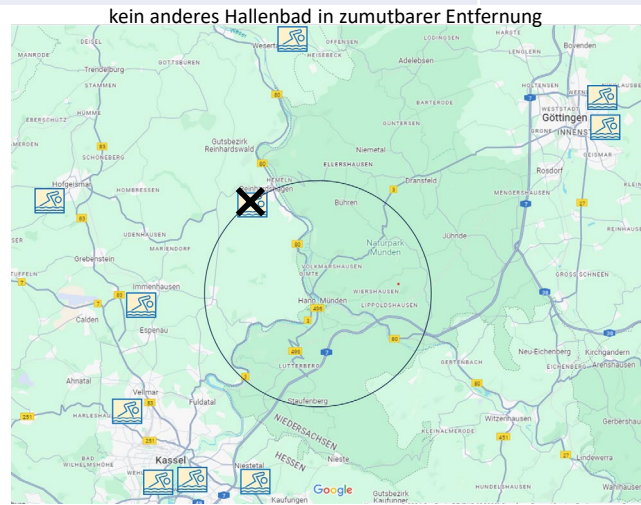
kein anderes Hallenbad in zumutbarer Entfernung

Wesertal
OFFENSEN
HEISEBECK
LÖDINGSEN
HARSTE
Bovenden
LENGLERN
MANRODE
DEISEL
GOTTSBÜREN
Trendelburg
Adelebsen
HOLTENSEN
STAMMEN
BARTERODE
WESTSTADT
Göttingen
INNENSTADT
EBERSCHÜTZ
HUMME
GÜNTERSEN
GEISMAR
Gutsbezirk Reinhardswald
Niemetal
SCHÖNEBERG
HEMELN
ELLERSHAUSEN
Rosdorf
Hofgeismar
HOMBRESSEN
Dransfeld
MENGERSHAUSEN
Bühren
UDENHAUSEN
Jühnde
MARIENDORF
Naturpark Münden
Grebenstein
VOLKMARSHAUSEN
Immenhausen
WIERSHAUSEN
GROSS SCHNEEN
Hann. Münden
LIPPOLDSHAUSEN
Calden
Espenau
GERTENBACH
Neu-Eichenberg
Kirchgandern
Arenshausen
EICHENBERG
Ahnatal
LUTTERBERG
Vellmar
Fuldatal
HARLESHAUSEN
Staufenberg
Witzenhausen
KLEINALMERODE
Gerbershausen
NIEDERSACHSEN
HESSEN
Lindewerra
Kassel
Nieste
Niestetal
Kaufungen
Gutsbezirk Kaufunger
HUNDELSHAUSEN
Google